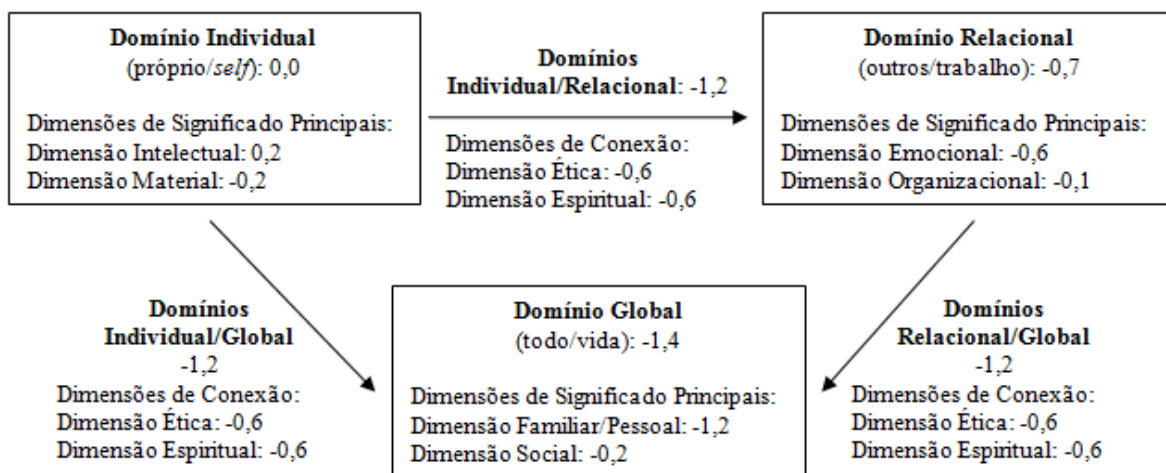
**Domínio Individual**
(próprio/*self*): 0,0

Dimensões de Significado Principais:
Dimensão Intelectual: 0,2
Dimensão Material: -0,2

**Domínios Individual/Relacional**: -1,2

Dimensões de Conexão:
Dimensão Ética: -0,6
Dimensão Espiritual: -0,6

**Domínio Relacional**
(outros/trabalho): -0,7

Dimensões de Significado Principais:
Dimensão Emocional: -0,6
Dimensão Organizacional: -0,1

**Domínios Individual/Global**
-1,2
Dimensões de Conexão:
Dimensão Ética: -0,6
Dimensão Espiritual: -0,6

**Domínio Global**
(todo/vida): -1,4

Dimensões de Significado Principais:
Dimensão Familiar/Pessoal: -1,2
Dimensão Social: -0,2

**Domínios Relacional/Global**
-1,2
Dimensões de Conexão:
Dimensão Ética: -0,6
Dimensão Espiritual: -0,6